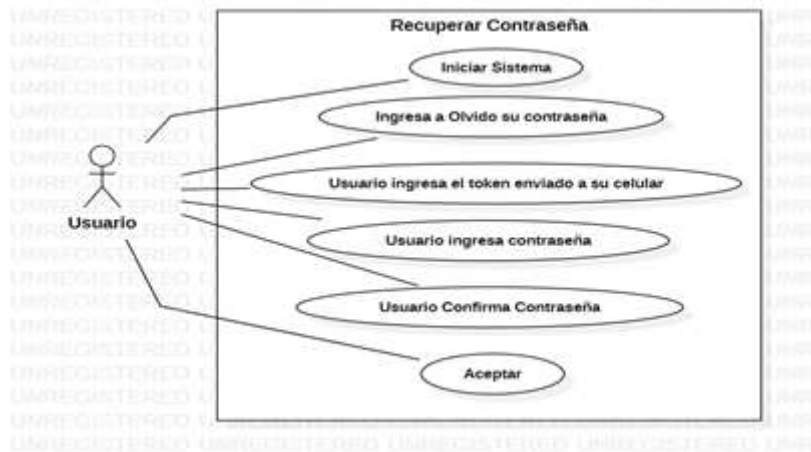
Recuperar Contraseña

Iniciar Sistema

Ingresa a Olvido su contraseña

Usuario ingresa el token enviado a su celular

Usuario ingresa contraseña

Usuario Confirma Contraseña

Aceptar

Usuario

UNREGISTERED UNREGISTERED UNREGISTERED UNREGISTERED UNREGISTERED